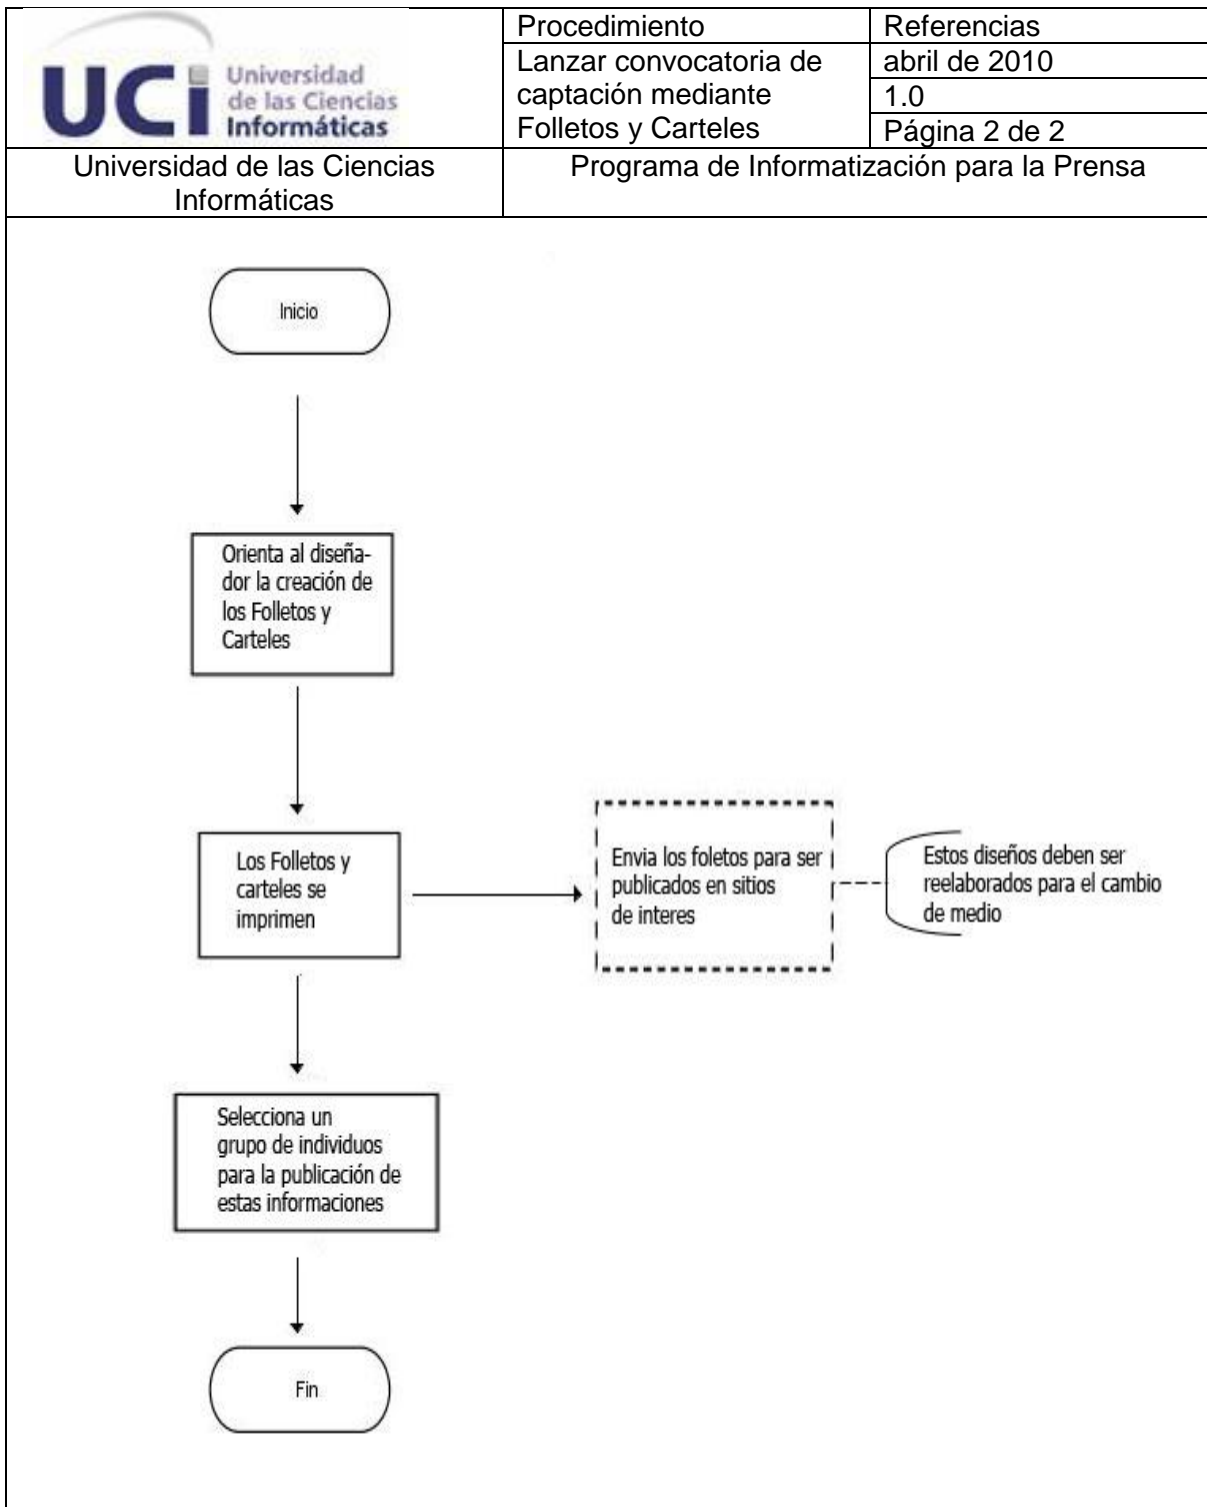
UCI Universidad de las Ciencias Informáticas

| Procedimiento | Referencias |
|---|---|
| Lanzar convocatoria de captación mediante Folletos y Carteles | abril de 2010 |
| | 1.0 |
| | Página 2 de 2 |

Universidad de las Ciencias Informáticas

Programa de Informatización para la Prensa

Inicio

Orienta al diseñador la creación de los Folletos y Carteles

Los Folletos y carteles se imprimen

Envia los foletos para ser publicados en sitios de interes

Estos diseños deben ser reelaborados para el cambio de medio

Selecciona un grupo de individuos para la publicación de estas informaciones

Fin